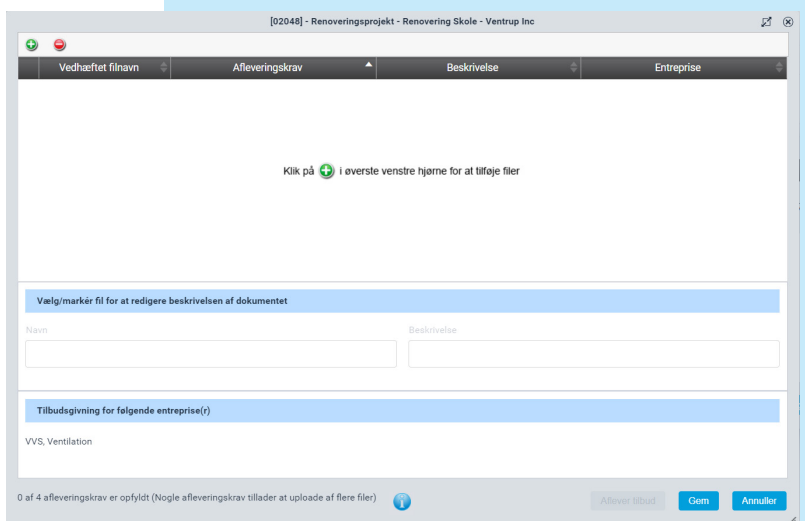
[02048] - Renoveringsprojekt - Renovering Skole - Ventrup Inc

| Vedhæftet filnavn | Afleveringskrav | Beskrivelse | Entreprise |
|---|---|---|---|

Klik på i øverste venstre hjørne for at tilføje filer

Vælg/markér fil for at redigere beskrivelsen af dokumentet

Navn

Beskrivelse

Tilbudsgivning for følgende entreprise(r)

VVS, Ventilation

0 af 4 afleveringskrav er opfyldt (Nogle afleveringskrav tillader at uploade af flere filer)

Aflever tilbud

Gem

Annuller